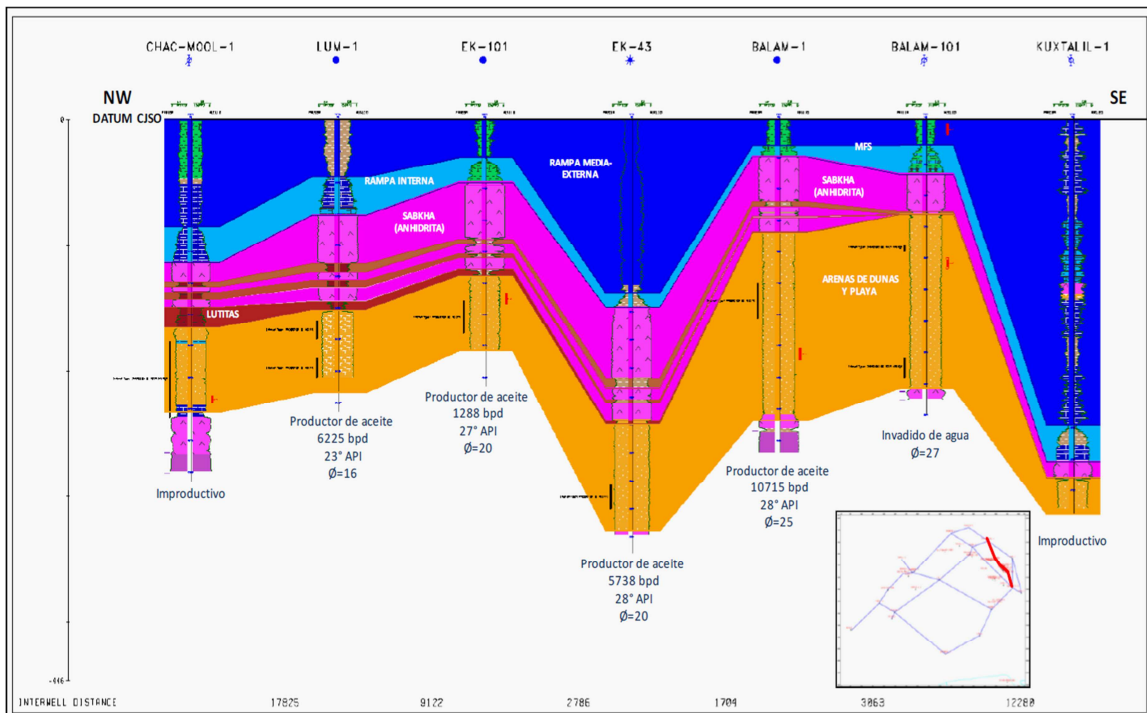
CHAC-MOOL-1 LUM-1 EK-101 EK-43 BALAM-1 BALAM-101 KUXTALIL-1

NW
DATUM CJSO

SE

0

RAMPA INTERNA

RAMPA MEDIA-EXTERNA

MFS

SABKHA (ANHIDRITA)

SABKHA (ANHIDRITA)

ARENAS DE DUNAS Y PLAYA

LUTITAS

Productor de aceite
1288 bpd
27° API
Ø=20

Productor de aceite
6225 bpd
23° API
Ø=16

Improductivo

Invadido de agua
Ø=27

Productor de aceite
10715 bpd
28° API
Ø=25

Productor de aceite
5738 bpd
28° API
Ø=20

Improductivo

-446

INTERWELL DISTANCE 17825 9122 2786 1704 3863 12280